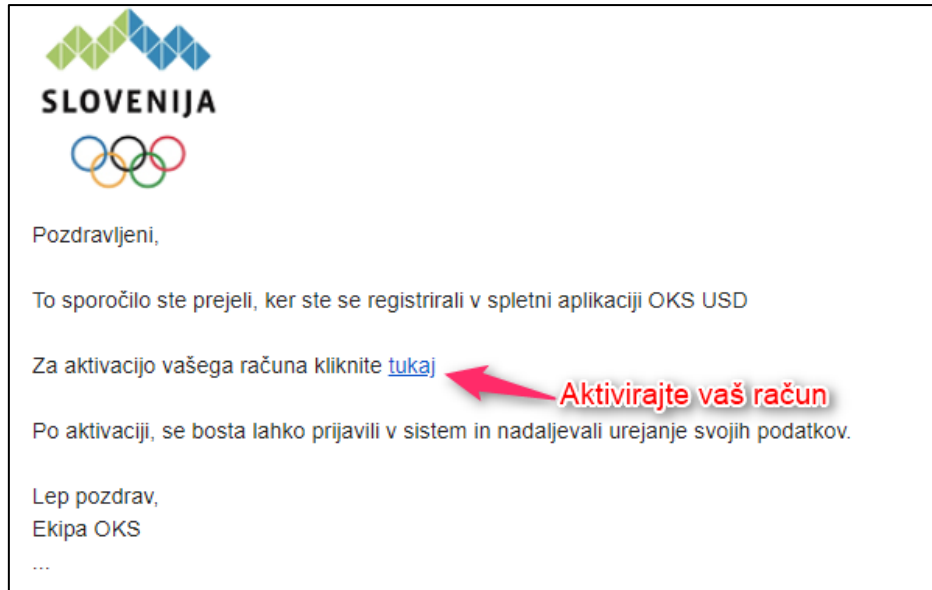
SLOVENIJA

Pozdravljeni,

To sporočilo ste prejeli, ker ste se registrirali v spletni aplikaciji OKS USD

Za aktivacijo vašega računa kliknite tukaj

Aktivirajte vaš račun

Po aktivaciji, se bosta lahko prijavili v sistem in nadaljevali urejanje svojih podatkov.

Lep pozdrav,
Ekipa OKS
...